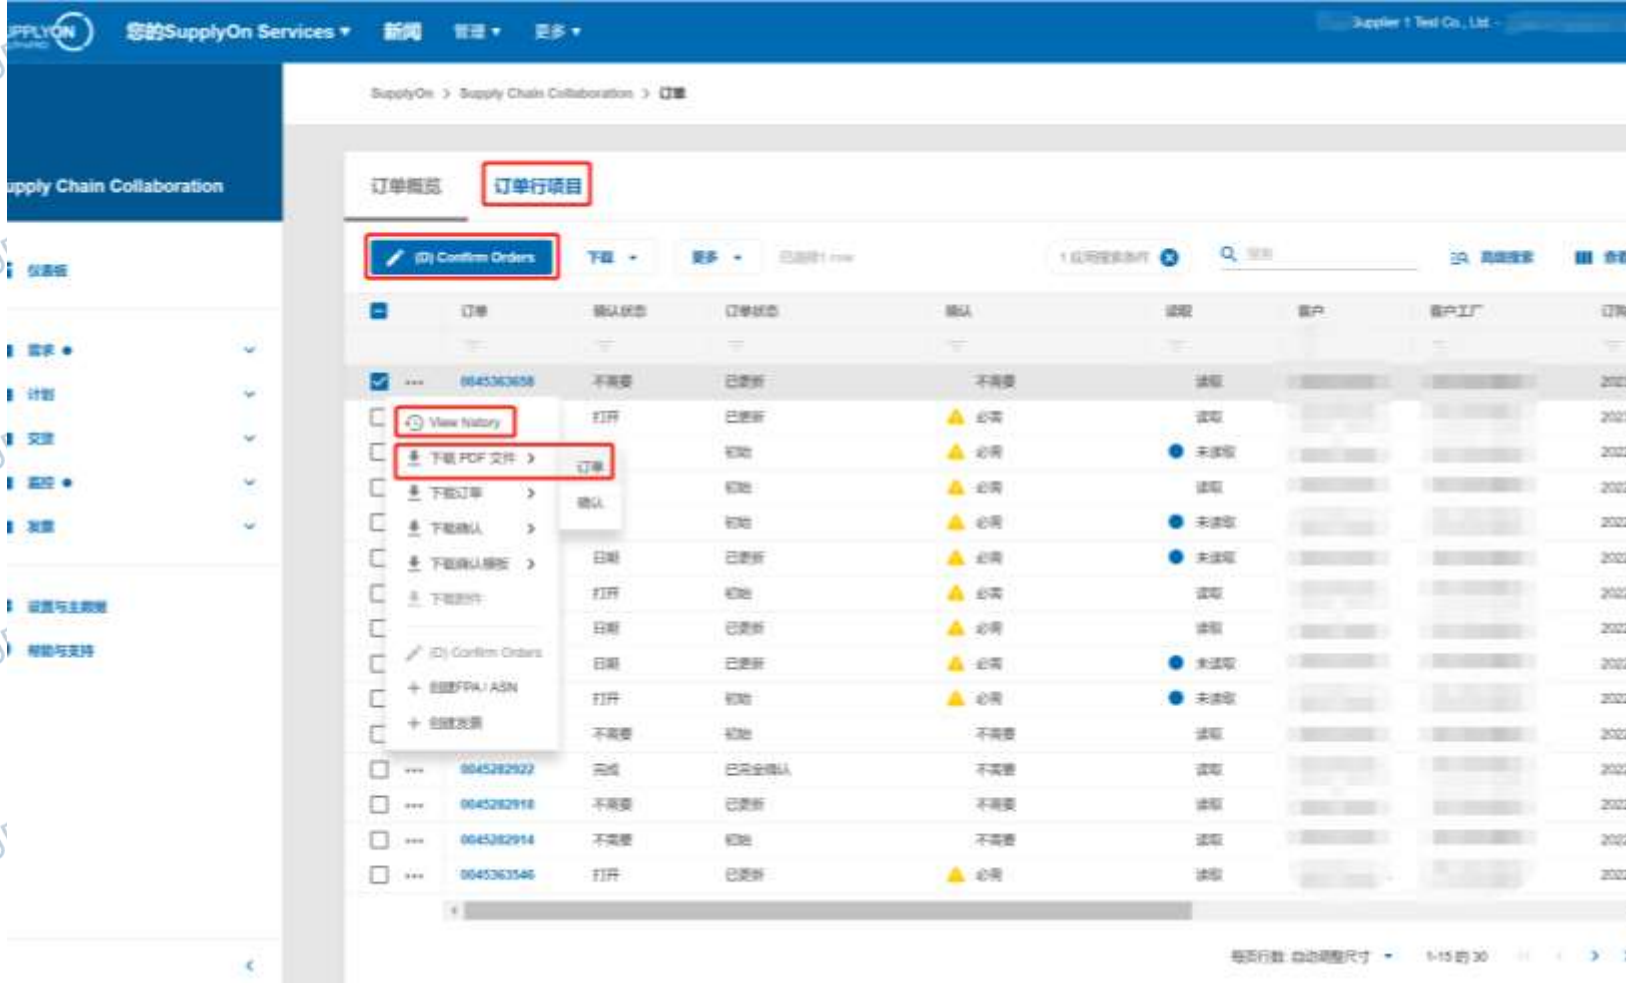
SUPPLYON 您的SupplyOn Services ▾ 新闻 管理 ▾ 更多 ▾ Supplier 1 Test Co., Ltd

SupplyOn > Supply Chain Collaboration > 订单

Supply Chain Collaboration

仪表板
需求 ●
计划
交货
监控 ●
发票
设置与主数据
帮助与支持

订单概览 订单行项目

(D) Confirm Orders 下载 ▾ 更多 ▾ 已选择1 row 1 应用搜索条件 搜索 高级搜索

| | | 订单 | 确认状态 | 订单状态 | 确认 | 读取 | 客户 | 客户工厂 | 订单 |
|---|---|---|---|---|---|---|---|---|---|
| ☑ | ••• | 0045363658 | 不需要 | 已更新 | 不需要 | 读取 | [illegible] | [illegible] | 202 |
| ☐ | | | 打开 | 已更新 | 必需 | 读取 | | | 202 |
| ☐ | | | | 初始 | 必需 | 未读取 | | | 202 |
| ☐ | | | | 初始 | 必需 | 读取 | | | 202 |
| ☐ | | | | 初始 | 必需 | 未读取 | | | 202 |
| ☐ | | | 日期 | 已更新 | 必需 | 未读取 | | | 202 |
| ☐ | | | 打开 | 初始 | 必需 | 读取 | | | 202 |
| ☐ | | | 日期 | 已更新 | 必需 | 读取 | | | 202 |
| ☐ | | | 日期 | 已更新 | 必需 | 未读取 | | | 202 |
| ☐ | | | 打开 | 初始 | 必需 | 未读取 | | | 202 |
| ☐ | | | 不需要 | 初始 | 不需要 | 读取 | | | 202 |
| ☐ | ••• | 0045282922 | 完成 | 已完全确认 | 不需要 | 读取 | | | 202 |
| ☐ | ••• | 0045282918 | 不需要 | 已更新 | 不需要 | 读取 | | | 202 |
| ☐ | ••• | 0045282914 | 不需要 | 初始 | 不需要 | 读取 | | | 202 |
| ☐ | ••• | 0045363546 | 打开 | 已更新 | 必需 | 读取 | | | 202 |

View history
下载 PDF 文件 >
下载订单 >
下载确认 >
下载确认模板 >
下载附件
(D) Confirm Orders
创建FPA / ASN
创建发票

订单
确认

每页行数 自动调整尺寸 ▾ 1-15 的 30